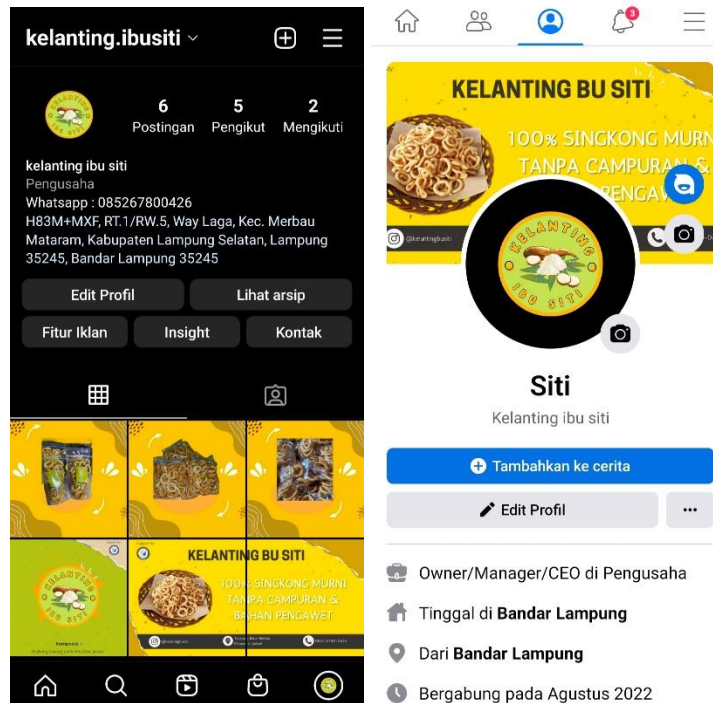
kelanting.ibusiti

6 Postingan
5 Pengikut
2 Mengikuti

kelanting ibu siti
Pengusaha
Whatsapp : 085267800426
H83M+MXF, RT.1/RW.5, Way Laga, Kec. Merbau Mataram, Kabupaten Lampung Selatan, Lampung 35245, Bandar Lampung 35245

Edit Profil
Lihat arsip
Fitur Iklan
Insight
Kontak

KELANTING BU SITI
100% SINGKONG MURNI TANPA CAMPURAN & BAHAN PENGAWET

3

KELANTING BU SITI
100% SINGKONG MURNI TANPA CAMPURAN & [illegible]
@kelantingbusiti

KELANTING IBU SITI

Siti
Kelanting ibu siti

Tambahkan ke cerita
Edit Profil
...

Owner/Manager/CEO di Pengusaha
Tinggal di Bandar Lampung
Dari Bandar Lampung
Bergabung pada Agustus 2022